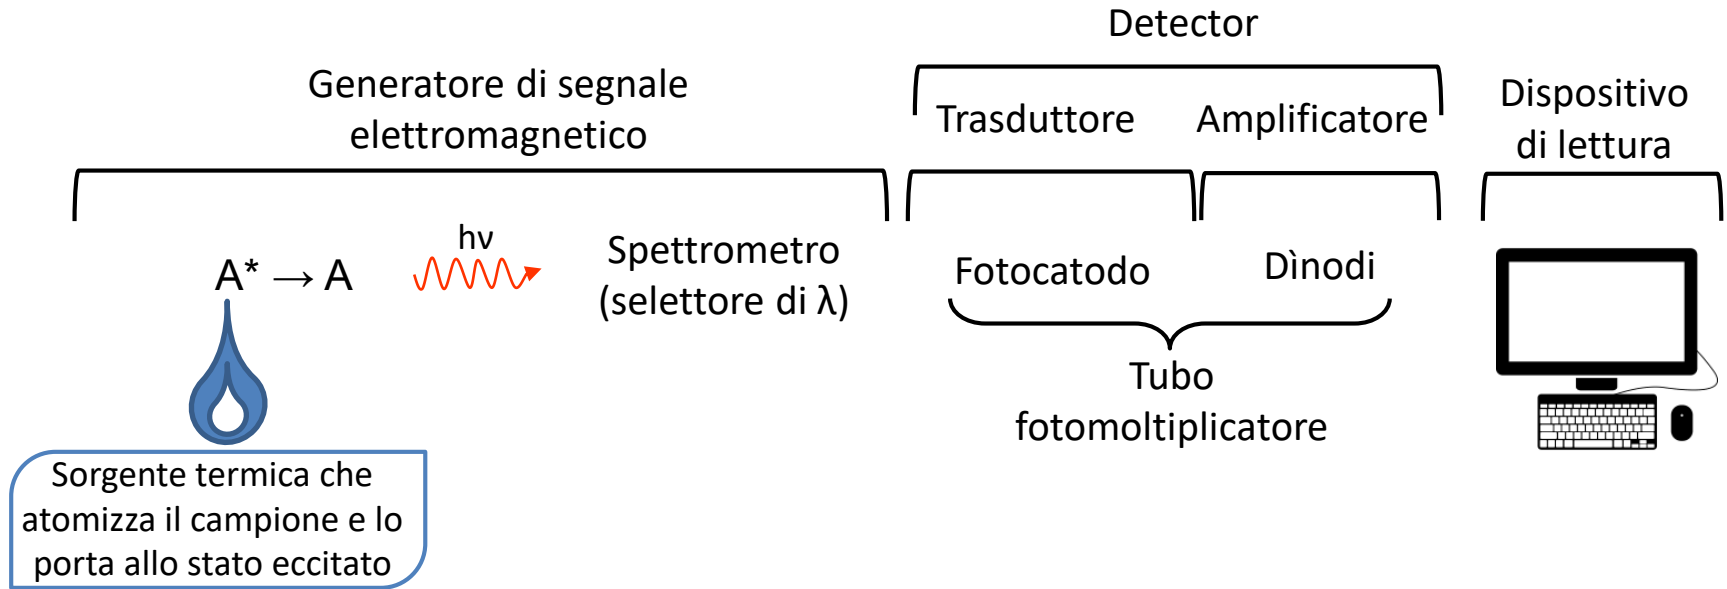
Detector

Generatore di segnale elettromagnetico

Trasduttore

Amplificatore

Dispositivo di lettura

$A^* \rightarrow A$

hν

Spettrometro (selettore di λ)

Fotocatodo

Dìnodi

Tubo fotomoltiplicatore

Sorgente termica che atomizza il campione e lo porta allo stato eccitato